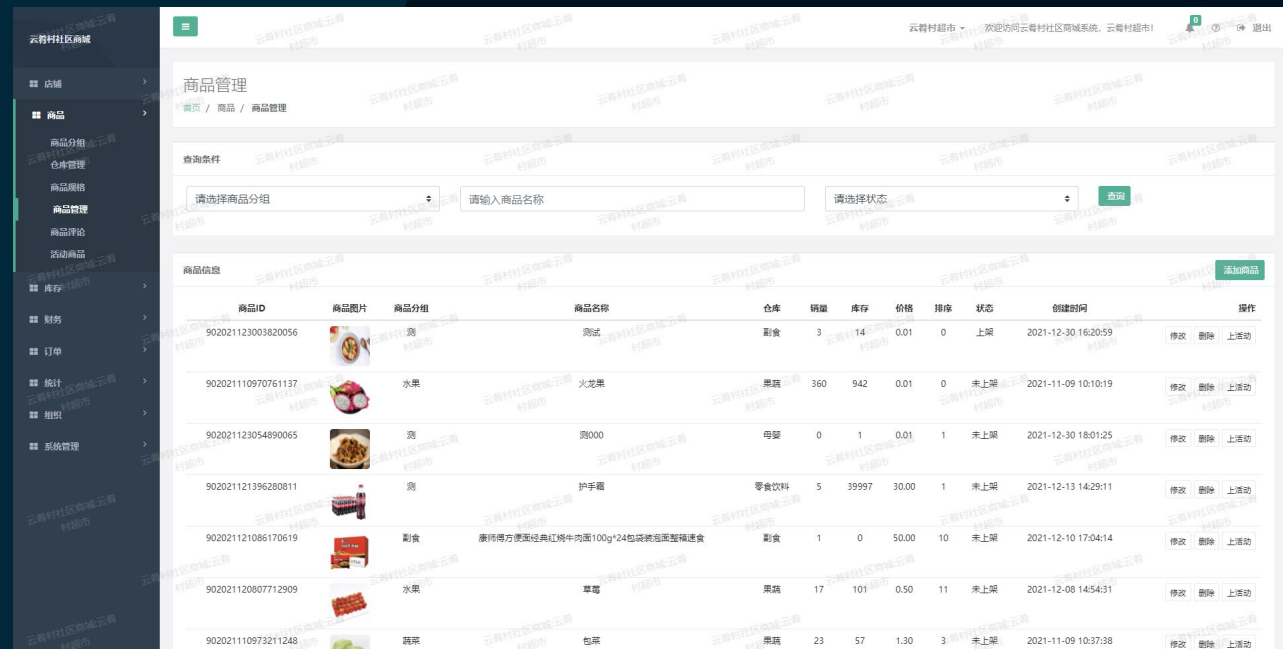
云肴村社区商城

店铺
商品
商品分组
仓库管理
商品规格
商品管理
商品评论
活动商品
库存
财务
订单
统计
组织
系统管理

云肴村超市 ▾ 欢迎访问云肴村社区商城系统，云肴村超市！ 0 退出

商品管理
首页 / 商品 / 商品管理

查询条件

请选择商品分组
请输入商品名称
请选择状态
查询

商品信息
添加商品

| 商品ID | 商品图片 | 商品分组 | 商品名称 | 仓库 | 销量 | 库存 | 价格 | 排序 | 状态 | 创建时间 | 操作 |
|---|---|---|---|---|---|---|---|---|---|---|---|
| 902021123003820056 | | 测 | 测试 | 副食 | 3 | 14 | 0.01 | 0 | 上架 | 2021-12-30 16:20:59 | 修改 删除 上活动 |
| 902021110970761137 | | 水果 | 火龙果 | 果蔬 | 360 | 942 | 0.01 | 0 | 未上架 | 2021-11-09 10:10:19 | 修改 删除 上活动 |
| 902021123054890065 | | 测 | 测000 | 母婴 | 0 | 1 | 0.01 | 1 | 未上架 | 2021-12-30 18:01:25 | 修改 删除 上活动 |
| 902021121396280811 | | 测 | 护手霜 | 零食饮料 | 5 | 39997 | 30.00 | 1 | 未上架 | 2021-12-13 14:29:11 | 修改 删除 上活动 |
| 902021121086170619 | | 副食 | 康师傅方便面经典红烧牛肉面100g*24包袋装泡面整箱速食 | 副食 | 1 | 0 | 50.00 | 10 | 未上架 | 2021-12-10 17:04:14 | 修改 删除 上活动 |
| 902021120807712909 | | 水果 | 草莓 | 果蔬 | 17 | 101 | 0.50 | 11 | 未上架 | 2021-12-08 14:54:31 | 修改 删除 上活动 |
| 902021110973211248 | | 蔬菜 | 包菜 | 果蔬 | 23 | 57 | 1.30 | 3 | 未上架 | 2021-11-09 10:37:38 | 修改 删除 上活动 |

云肴村社区商城-云肴村超市